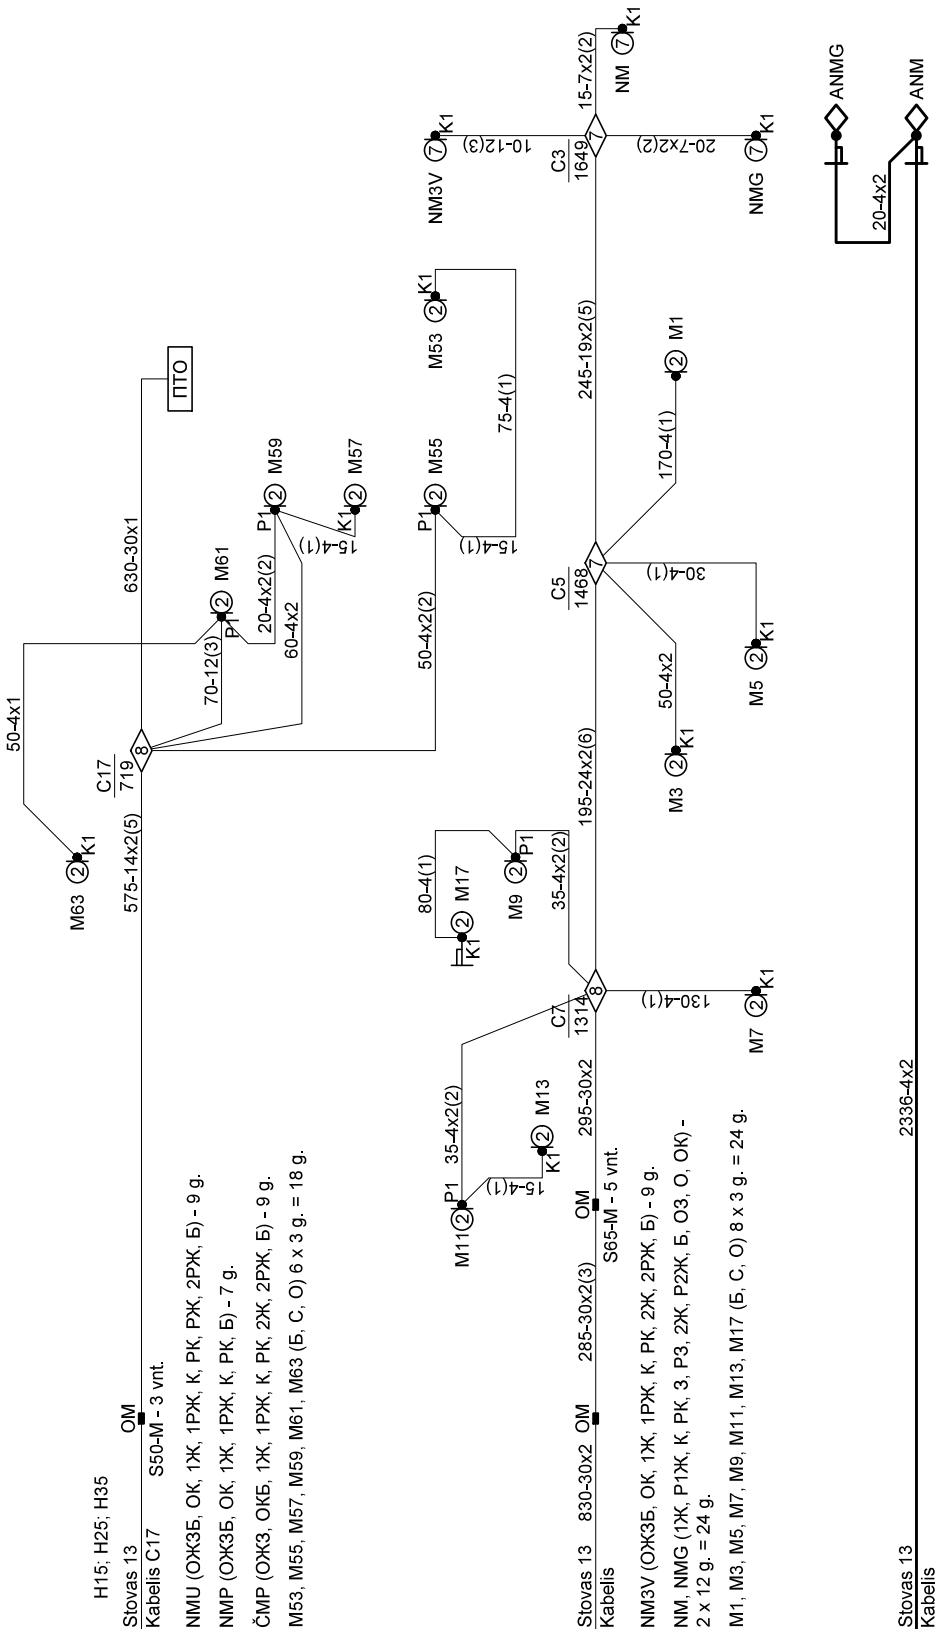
H15; H25; H35
Stovas 13
Kabelis C17
OM
S50-M - 3 vnt.

NMU (OЖ3Б, OK, 1Ж, 1PЖ, K, PK, PЖ, 2PЖ, Б) - 9 g.

NMP (OЖ3Б, OK, 1Ж, 1PЖ, K, PK, Б) - 7 g.

ČMP (OЖ3, OKБ, 1Ж, 1PЖ, K, PK, 2Ж, 2PЖ, Б) - 9 g.

M53, M55, M57, M59, M61, M63 (Б, C, O) 6 x 3 g. = 18 g.

Stovas 13
Kabelis
830-30x2
OM
285-30x2(3)
OM
295-30x2
S65-M - 5 vnt.

NM3V (OЖ3Б, OK, 1Ж, 1PЖ, K, PK, 2Ж, 2PЖ, Б) - 9 g.

NM, NMG (1Ж, P1Ж, K, PK, 3, P3, 2Ж, P2Ж, Б, O3, O, OK) - 2 x 12 g. = 24 g.

M1, M3, M5, M7, M9, M11, M13, M17 (Б, C, O) 8 x 3 g. = 24 g.

Stovas 13
Kabelis
2336-4x2

M63 ② K1
50-4x1
575-14x2(5)
C17
719
8
70-12(3)
M61 ② P1
630-30x1
ПТО
20-4x2(2)
60-4x2
P1 ② M59
15-4(1)
K1 ② M57
50-4x2(2)
P1 ② M55
15-4(1)
75-4(1)
M53 ② K1

M11 ② P1
35-4x2(2)
15-4(1)
K1 ② M13
C7
1314
8
K1 ② M17
80-4(1)
M9 ② P1
35-4x2(2)
130-4(1)
M7 ② K1
195-24x2(6)
M3 ② K1
50-4x2
C5
1468
7
30-4(1)
M5 ② K1
170-4(1)
② M1
245-19x2(5)
C3
1649
7
10-12(3)
NM3V ⑦ K1
15-7x2(2)
NM ⑦ K1
20-7x2(2)
NMG ⑦ K1
ANMG
ANM
20-4x2